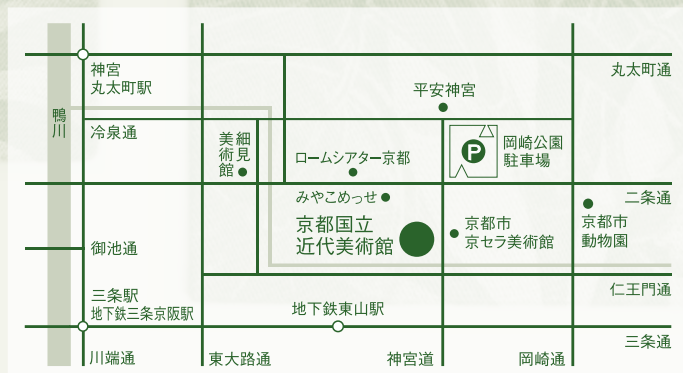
鴨川

神宮
丸太町駅

丸太町通

平安神宮

冷泉通

美術館

細見

ロームシアター京都

岡崎公園
駐車場

みやこめっせ

二条通

京都国立
近代美術館

京都市
京セラ美術館

京都市
動物園

御池通

仁王門通

三条駅
地下鉄三条京阪駅

地下鉄東山駅

三条通

川端通

東大路通

神宮道

岡崎通